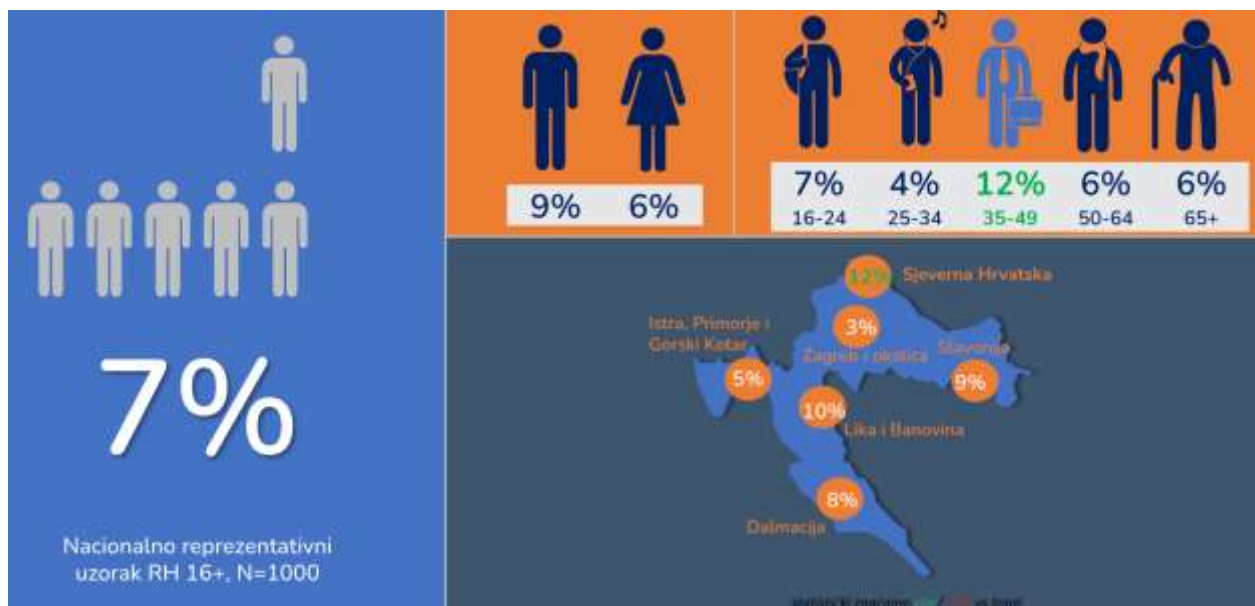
7%

Nacionalno reprezentativni uzorak RH 16+, N=1000

9% 6%

7%
16-24

4%
25-34

12%
35-49

6%
50-64

6%
65+

12% Sjeverna Hrvatska

Istra, Primorje i Gorski Kotar

3%

Zagreb i okolica

Slavonija

5%

9%

10%

Lika i Banovina

8%

Dalmacija

statistički značajno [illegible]